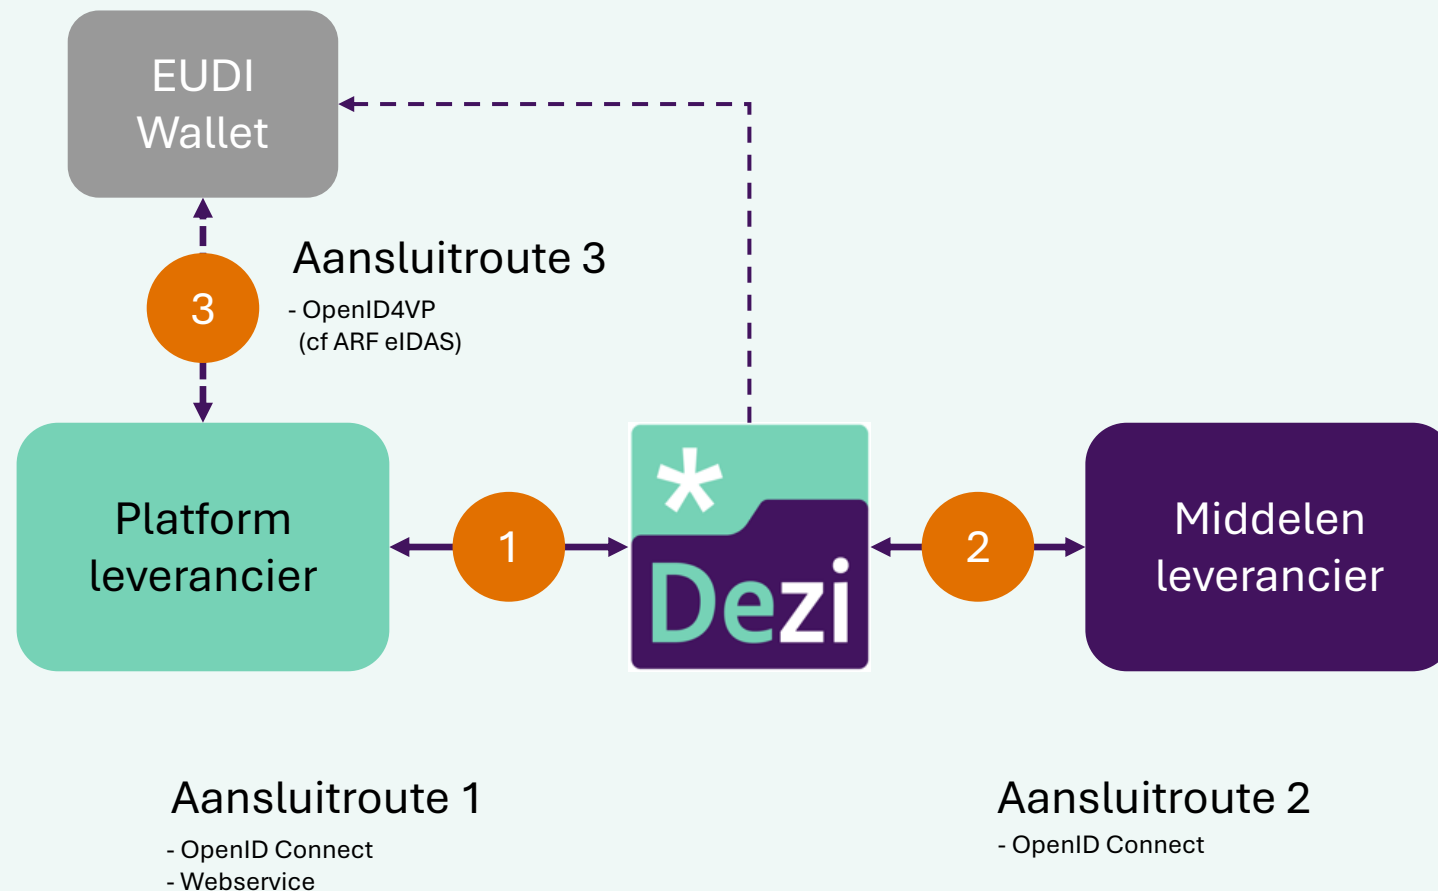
EUDI Wallet

3

Aansluitroute 3

- OpenID4VP
(cf ARF eIDAS)

Platform leverancier

1

*
Dezi

2

Middelen leverancier

Aansluitroute 1

- OpenID Connect
- Webservice

Aansluitroute 2

- OpenID Connect